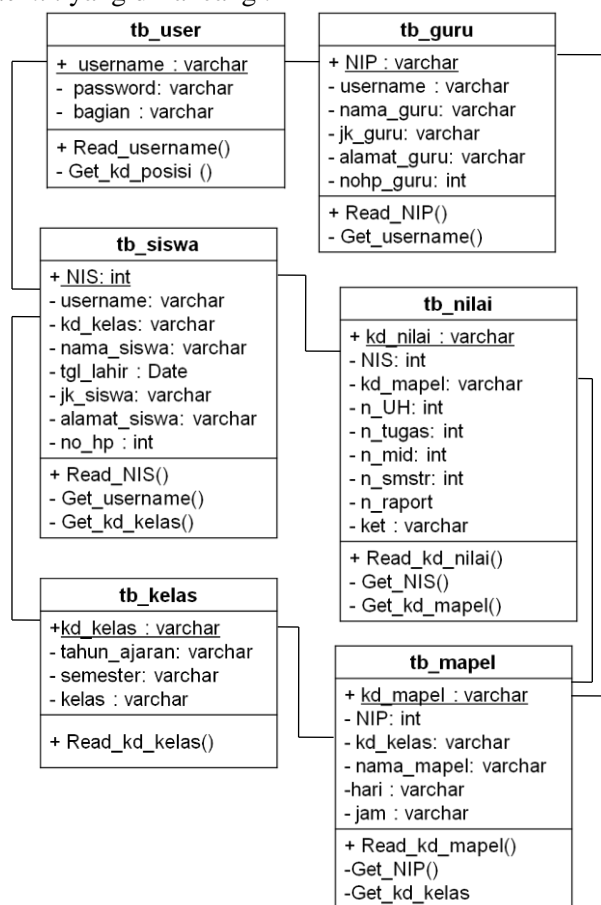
tb_user

+ username : varchar
- password: varchar
- bagian : varchar

+ Read_username()
- Get_kd_posisi ()

tb_guru

+ NIP : varchar
- username : varchar
- nama_guru: varchar
- jk_guru: varchar
- alamat_guru: varchar
- nohp_guru: int

+ Read_NIP()
- Get_username()

tb_siswa

+ NIS: int
- username: varchar
- kd_kelas: varchar
- nama_siswa: varchar
- tgl_lahir : Date
- jk_siswa: varchar
- alamat_siswa: varchar
- no_hp : int

+ Read_NIS()
- Get_username()
- Get_kd_kelas()

tb_nilai

+ kd_nilai : varchar
- NIS: int
- kd_mapel: varchar
- n_UH: int
- n_tugas: int
- n_mid: int
- n_smstr: int
- n_raport
- ket : varchar

+ Read_kd_nilai()
- Get_NIS()
- Get_kd_mapel()

tb_kelas

+kd_kelas : varchar
- tahun_ajaran: varchar
- semester: varchar
- kelas : varchar

+ Read_kd_kelas()

tb_mapel

+ kd_mapel : varchar
- NIP: int
- kd_kelas: varchar
- nama_mapel: varchar
-hari : varchar
- jam : varchar

+ Read_kd_mapel()
-Get_NIP()
-Get_kd_kelas